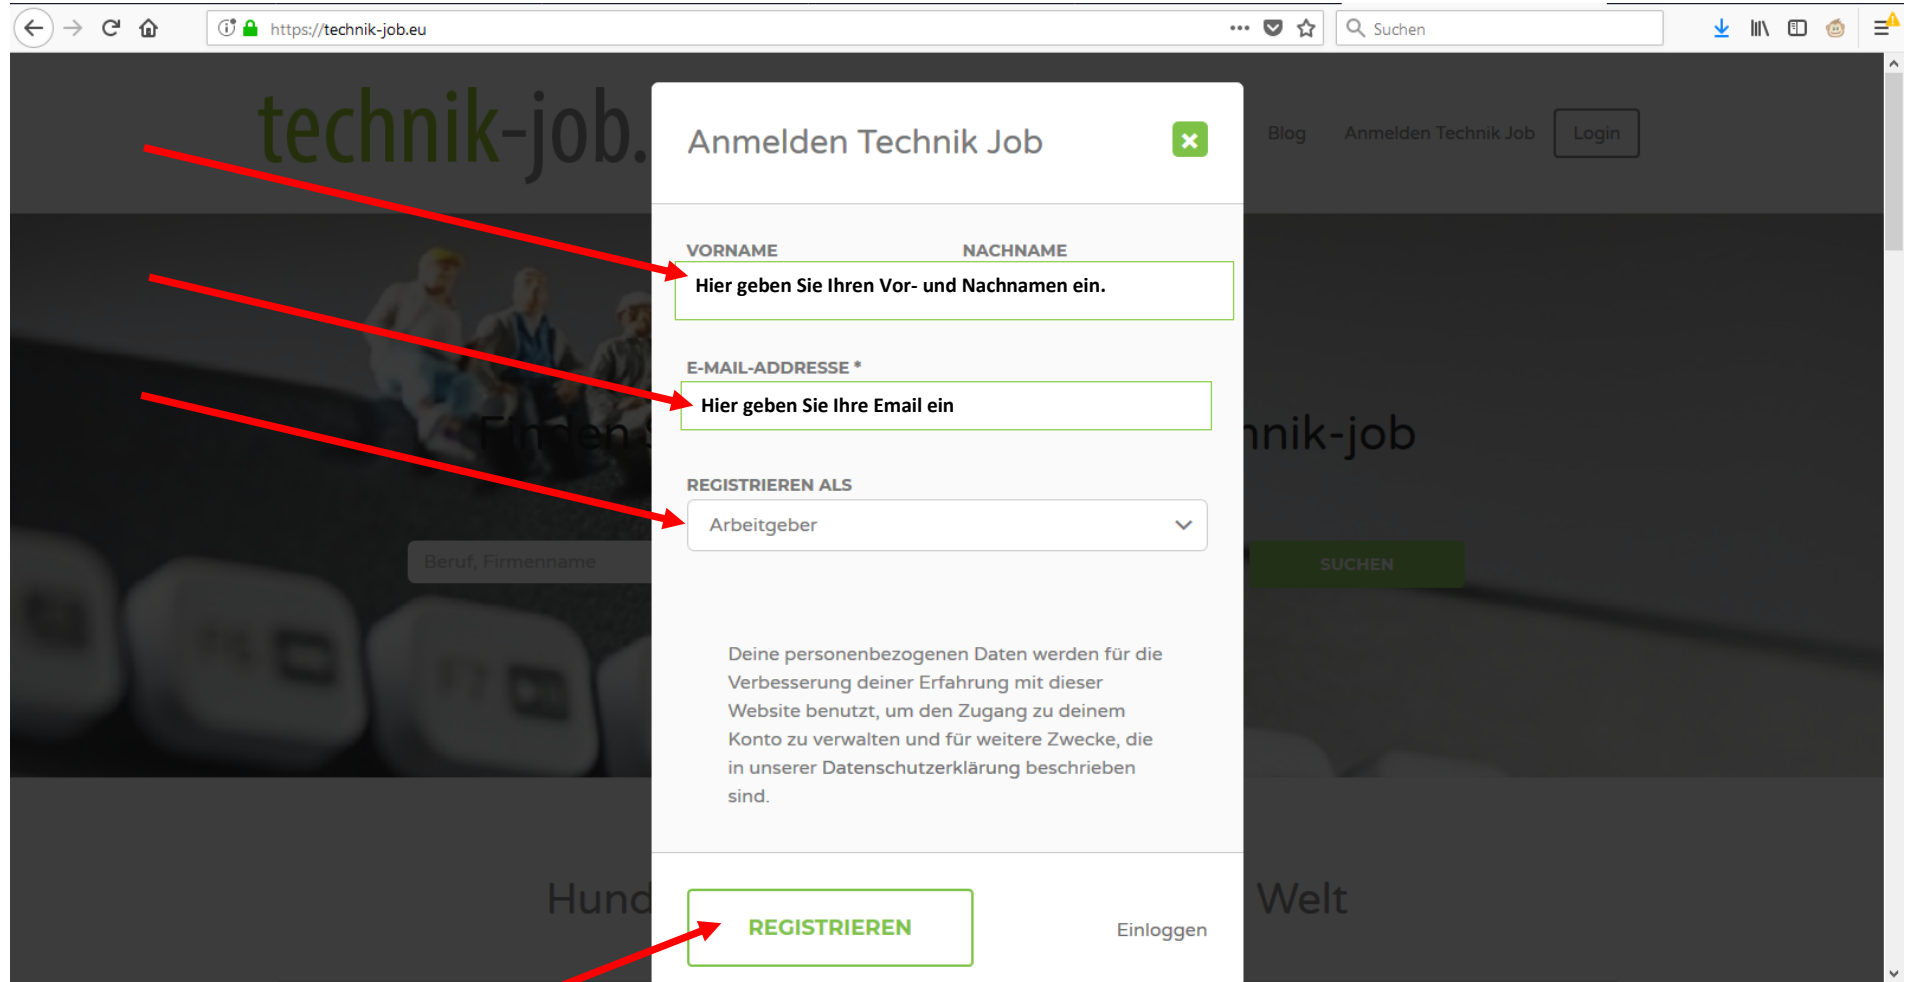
https://technik-job.eu

Suchen

technik-job.

Blog Anmelden Technik Job Login

Anmelden Technik Job

VORNAME NACHNAME

Hier geben Sie Ihren Vor- und Nachnamen ein.

E-MAIL-ADDRESSE *

Hier geben Sie Ihre Email ein

REGISTRIEREN ALS

Arbeitgeber

Deine personenbezogenen Daten werden für die Verbesserung deiner Erfahrung mit dieser Website benutzt, um den Zugang zu deinem Konto zu verwalten und für weitere Zwecke, die in unserer Datenschutzerklärung beschrieben sind.

REGISTRIEREN

Einloggen

Finden S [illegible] nik-job

Beruf, Firmenname

SUCHEN

Hund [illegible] Welt